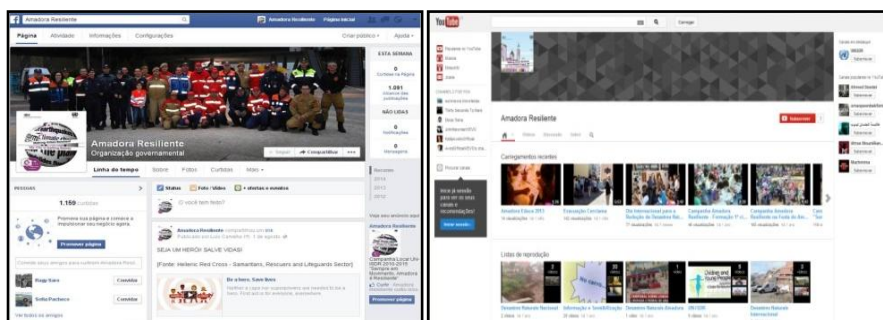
Amadora Resiliente

Amadora Resiliente Página inicial

Página Atividade Informações Configurações

Criar público Ajuda

ESTA SEMANA

0 Curtidas na Página

1.081 Alcance das publicações

NÃO LIDAS

0 Notificações

0 Mensagens

Amadora Resiliente
Organização governamental

Curtir Compartilhar

Linha do tempo Sobre Fotos Curtidas Mais

PESSOAS

1.159 curtidas

Promova sua página

Status Foto / Vídeo Ofertas e eventos

O você tem feito?

Amadora Resiliente

SEJA UM HERÓI! SALVE VIDAS!

[Fonte: Hellenic Red Cross - Samaritans, Rescuers and Lifeguards Sector]

Be a hero, Save lives

Curtir

Recentes 2014 2013 2012

Amadora Resiliente

Promover página

YouTube

Carregar

Amadora Resiliente

Subscrever

Carregamentos recentes

Listas de reprodução